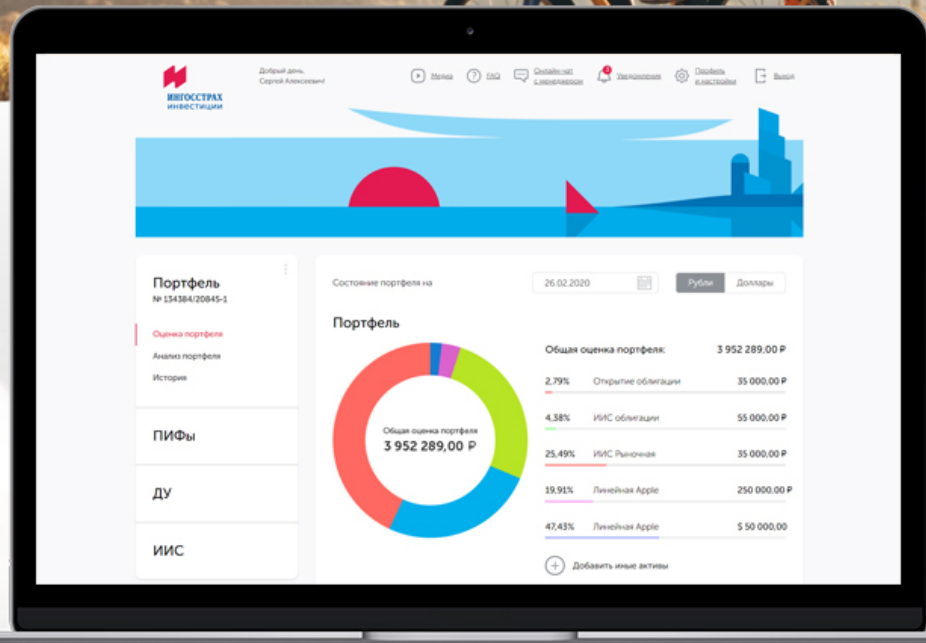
ИНГОССТРАХ инвестиции

Добрый день, Сергей Алексеевич!

Медиа

FAQ

Онлайн-чат с менеджером

Уведомления

Профиль и настройки

Выход

Портфель
№ 134384/20845-1

Оценка портфеля
Анализ портфеля
История

ПИФы

ДУ

ИИС

Состояние портфеля на 26.02.2020

Рубли Доллары

Портфель

Общая оценка портфеля
3 952 289,00 ₽

Общая оценка портфеля: 3 952 289,00 ₽

| 2,79% | Открытие облигации | 35 000,00 ₽ |
|---|---|---|
| 4,38% | ИИС облигации | 55 000,00 ₽ |
| 25,49% | ИИС Рыночная | 35 000,00 ₽ |
| 19,91% | Линейная Apple | 250 000,00 ₽ |
| 47,43% | Линейная Apple | 5 50 000,00 |

Добавить иные активы